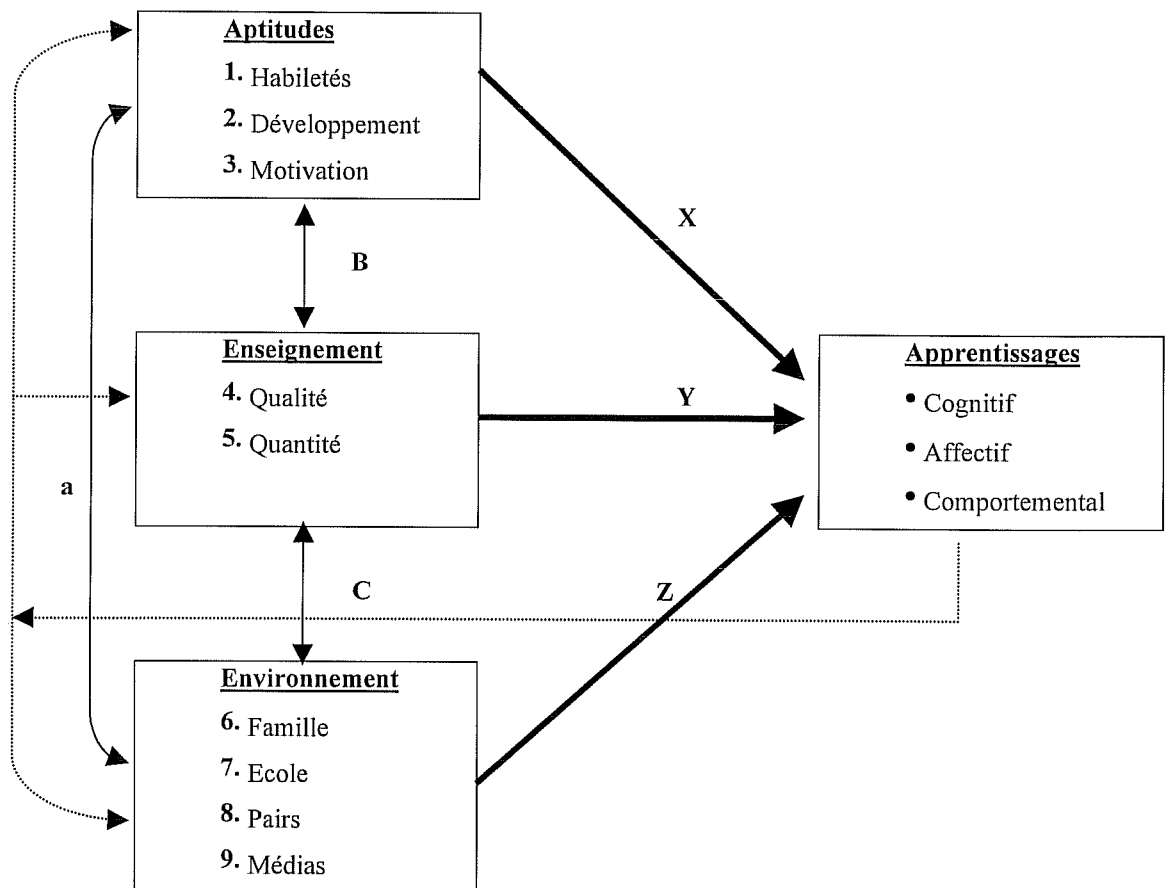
Aptitudes
1. Habiletés
2. Développement
3. Motivation

X

B

Enseignement
4. Qualité
5. Quantité

Y

Apprentissages
• Cognitif
• Affectif
• Comportemental

a

C

Z

Environnement
6. Famille
7. Ecole
8. Pairs
9. Médias